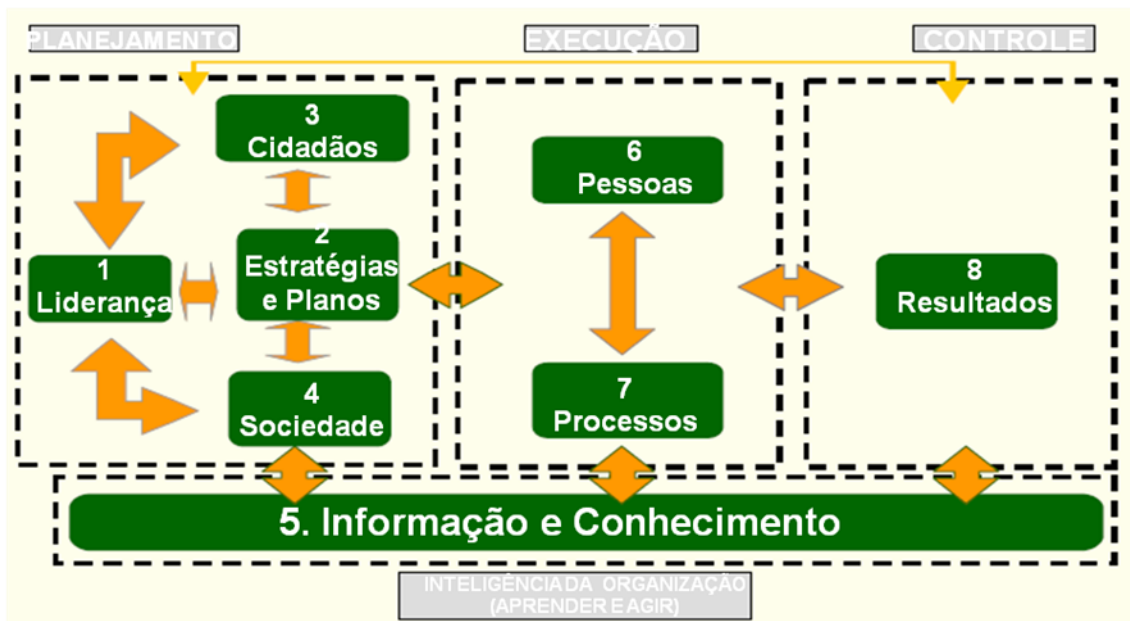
PLANEJAMENTO

EXECUÇÃO

CONTROLE

3
Cidadãos

2
Estratégias
e Planos

1
Liderança

4
Sociedade

6
Pessoas

7
Processos

8
Resultados

5. Informação e Conhecimento

INTELIGÊNCIA DA ORGANIZAÇÃO
(APRENDER E AGIR)